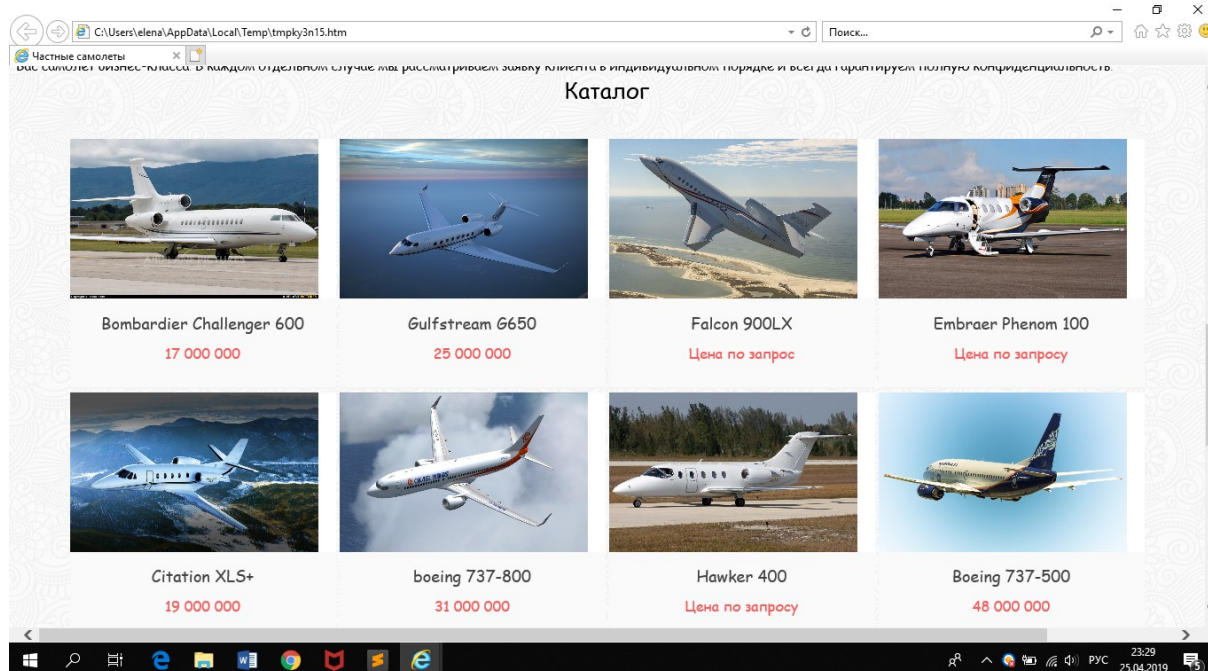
C:\Users\elena\AppData\Local\Temp\tmpky3n15.htm

Поиск...

Частные самолеты

Вас самолет бизнес-класса. В каждом отдельном случае мы рассматриваем заявку клиента в индивидуальном порядке и всегда гарантируем полную конфиденциальность.

Каталог

Bombardier Challenger 600
17 000 000

Gulfstream G650
25 000 000

Falcon 900LX
Цена по запрос

Embraer Phenom 100
Цена по запросу

Citation XLS+
19 000 000

boeing 737-800
31 000 000

Hawker 400
Цена по запросу

Boeing 737-500
48 000 000

РУС
23:29
25.04.2019